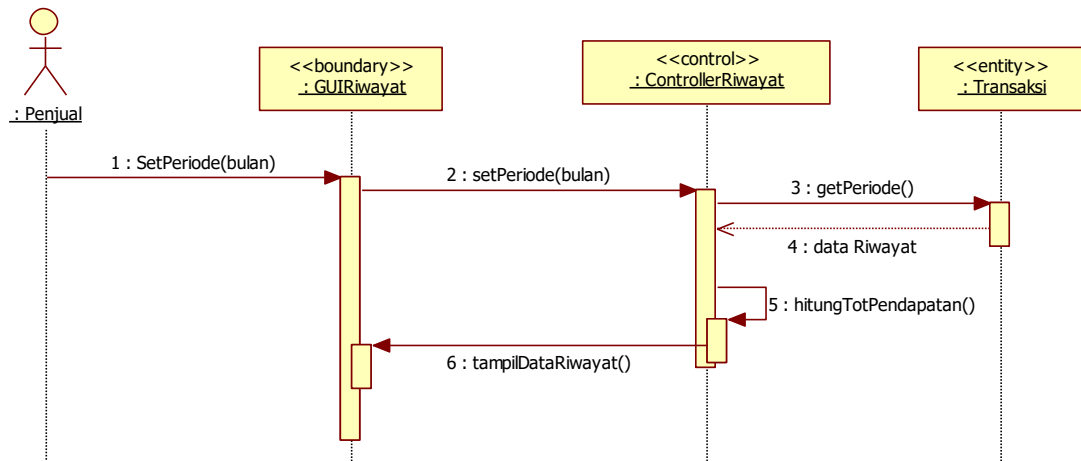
: Penjual

<<boundary>>
: GUIRiwayat

<<control>>
: ControllerRiwayat

<<entity>>
: Transaksi

1 : SetPeriode(bulan)

2 : setPeriode(bulan)

3 : getPeriode()

4 : data Riwayat

5 : hitungTotPendapatan()

6 : tampilDataRiwayat()